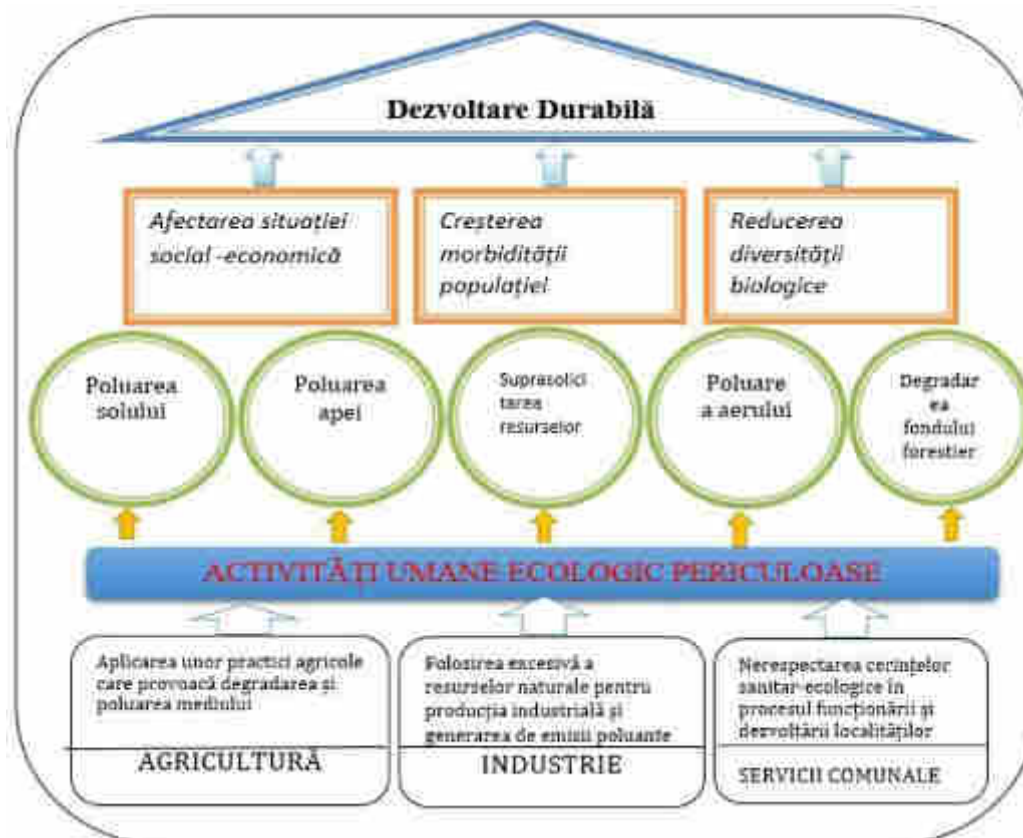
Dezvoltare Durabilă

Afectarea situației social -economică

Creșterea morbidității populației

Reducerea diversității biologice

Poluarea solului

Poluarea apei

Suprasolicitarea resurselor

Poluarea aerului

Degradarea fondului forestier

ACTIVITĂȚI UMANE ECOLOGIC PERICULOASE

Aplicarea unor practici agricole care provoacă degradarea și poluarea mediului

AGRICULTURĂ

Folosirea excesivă a resurselor naturale pentru producția industrială și generarea de emisii poluante

INDUSTRIE

Nerespectarea cerințelor sanitar-ecologice în procesul funcționării și dezvoltării localităților

SERVICII COMUNALE